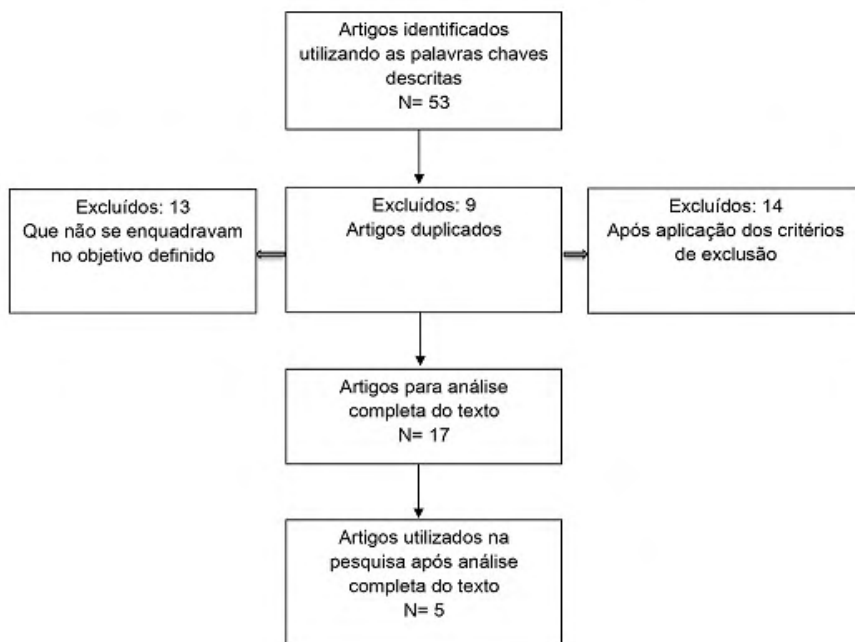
Artigos identificados utilizando as palavras chaves descritas
N= 53

Excluídos: 13
Que não se enquadravam no objetivo definido

Excluídos: 9
Artigos duplicados

Excluídos: 14
Após aplicação dos critérios de exclusão

Artigos para análise completa do texto
N= 17

Artigos utilizados na pesquisa após análise completa do texto
N= 5